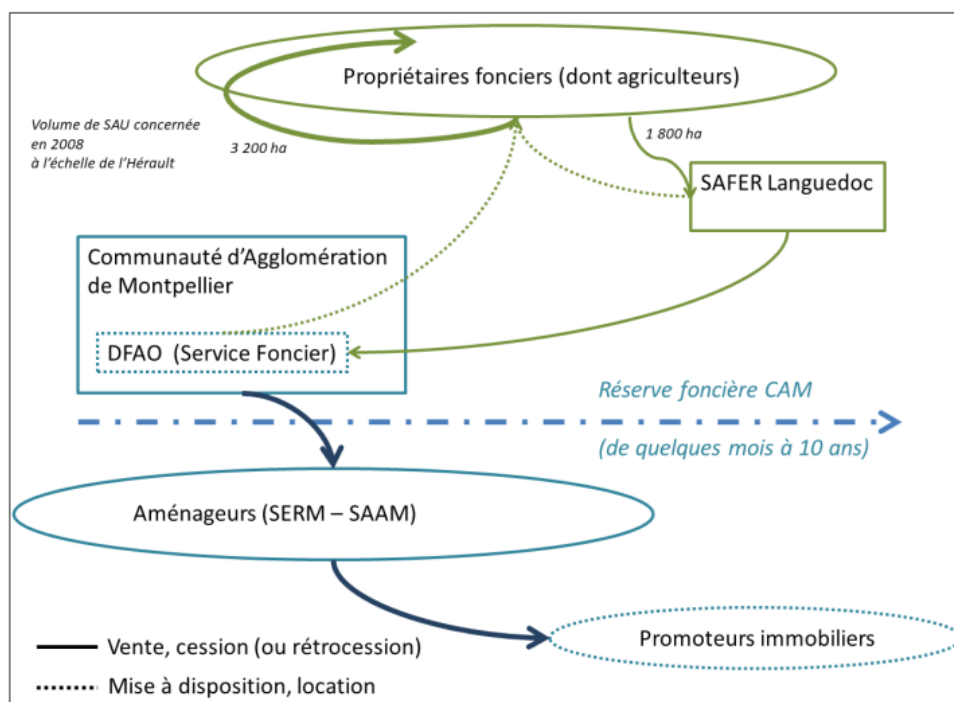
Propriétaires fonciers (dont agriculteurs)

Volume de SAU concernée en 2008 à l'échelle de l'Hérault

3 200 ha

1 800 ha

SAFER Languedoc

Communauté d'Agglomération de Montpellier

DFAO (Service Foncier)

Réserve foncière CAM

(de quelques mois à 10 ans)

Aménageurs (SERM – SAAM)

Promoteurs immobiliers

Vente, cession (ou rétrocession)

Mise à disposition, location